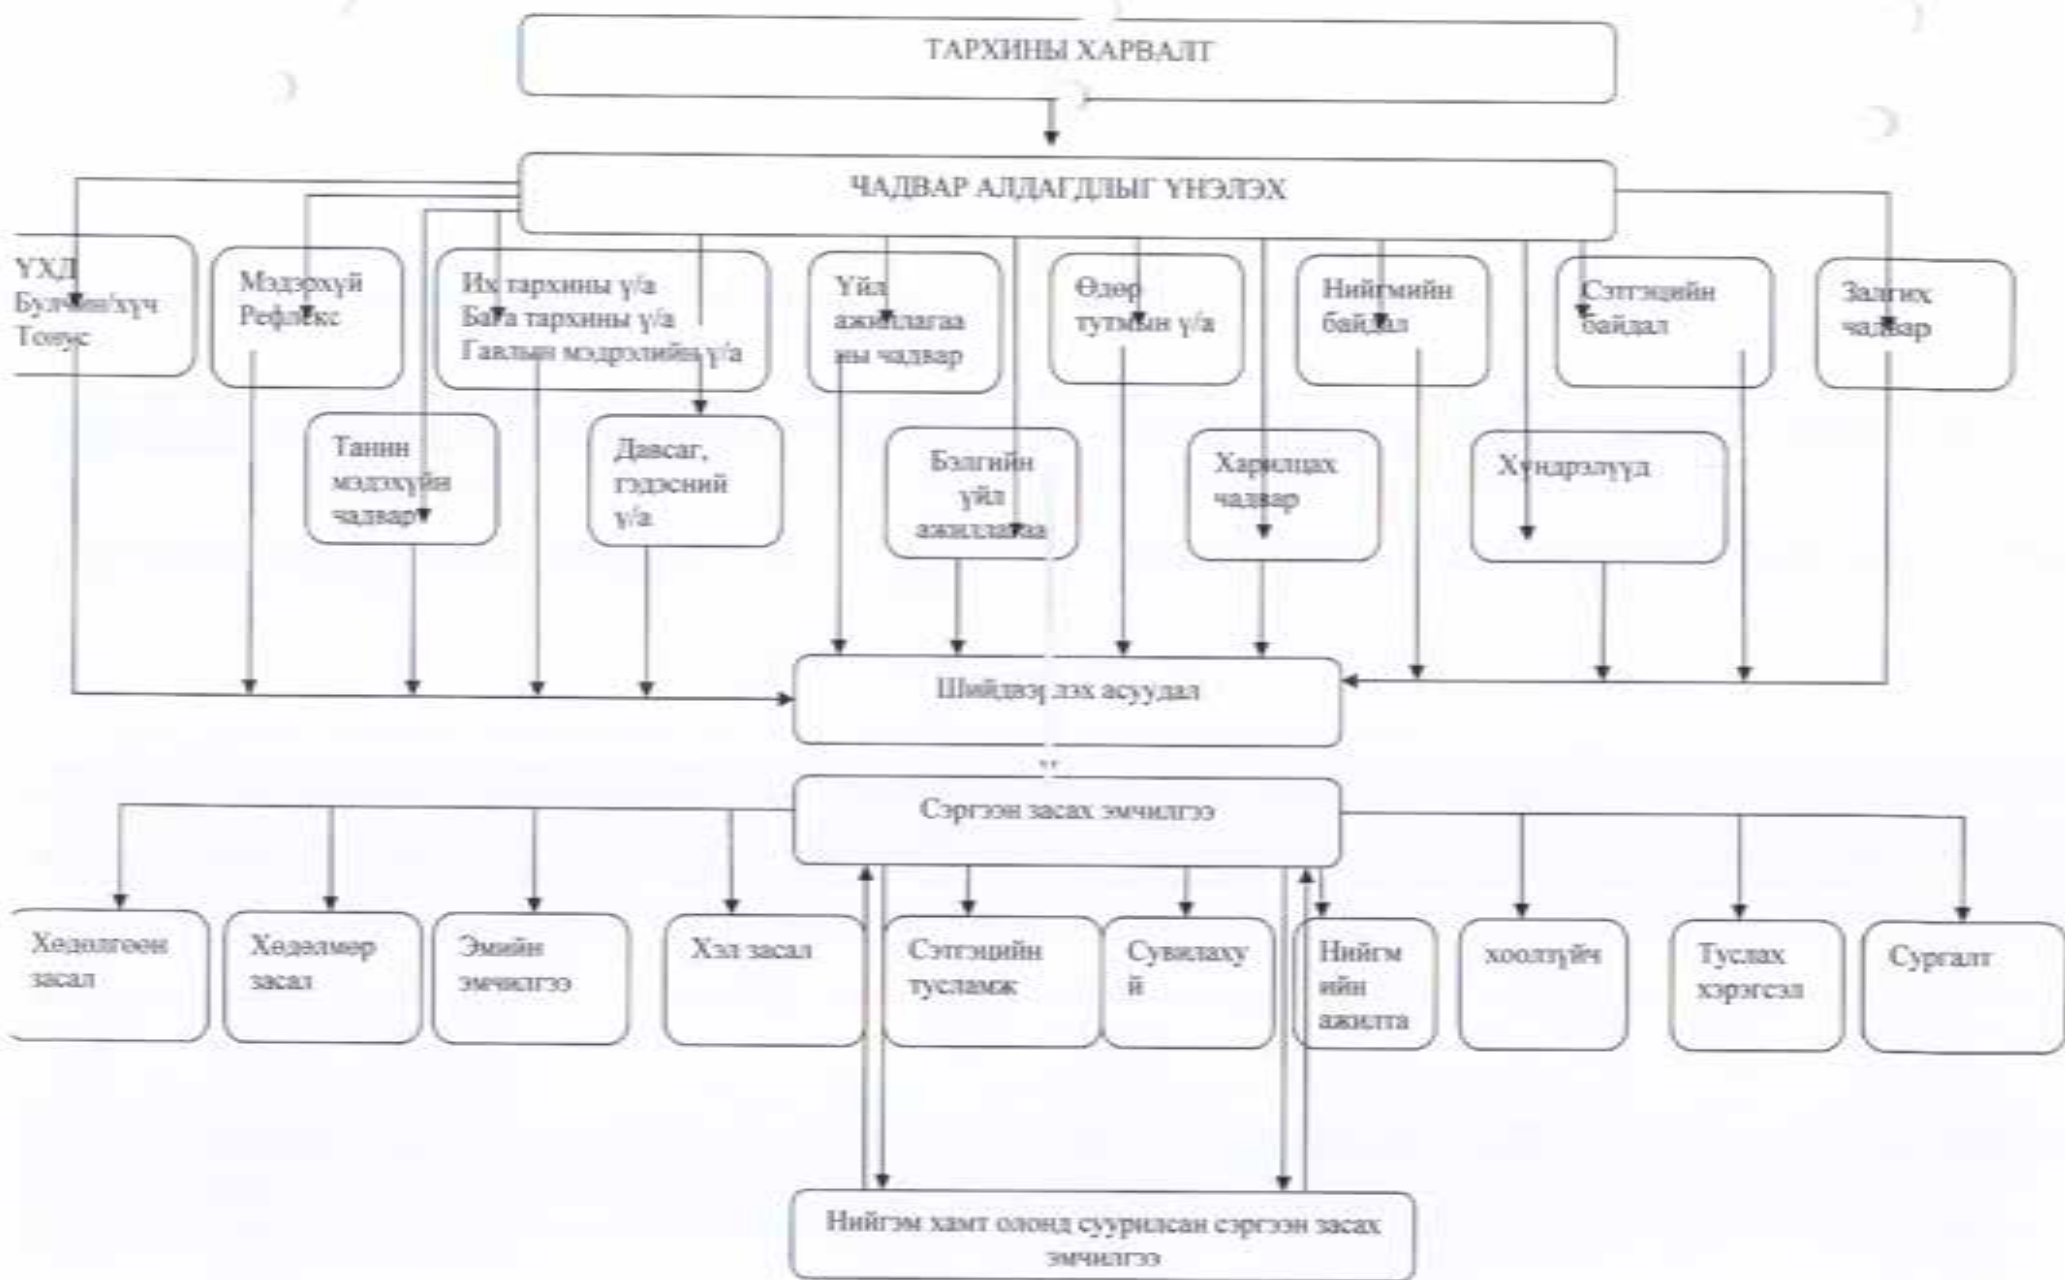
ТАРХИНЫ ХАРВАЛТ

ЧАДВАР АЛДАГДЛЫГ ҮНЭЛЭХ

ҮХД
Булчин/хүч
Тонус

Мэдрэхүй
Рефлекс

Их тархины ү/а
Бага тархины ү/а
Гавлын мэдрэлийн ү/а

Үйл ажиллагааны чадвар

Өдөр тутмын ү/а

Нийгмийн байдал

Сэтгэцийн байдал

Залгих чадвар

Танин мэдэхүйн чадвар

Давсаг, гэдэсний ү/а

Бэлгийн үйл ажиллагаа

Харилцах чадвар

Хүндрэлүүд

Шийдвэрлэх асуудал

Сэргээн засах эмчилгээ

Хөдөлгөөн засал

Хөдөлмөр засал

Эмийн эмчилгээ

Хэл засал

Сэтгэцийн тусламж

Сувилахуй

Нийгмийн ажилтан

хоолзүйч

Туслах хэрэгсэл

Сургалт

Нийгэм хамт олонд суурилсан сэргээн засах эмчилгээ